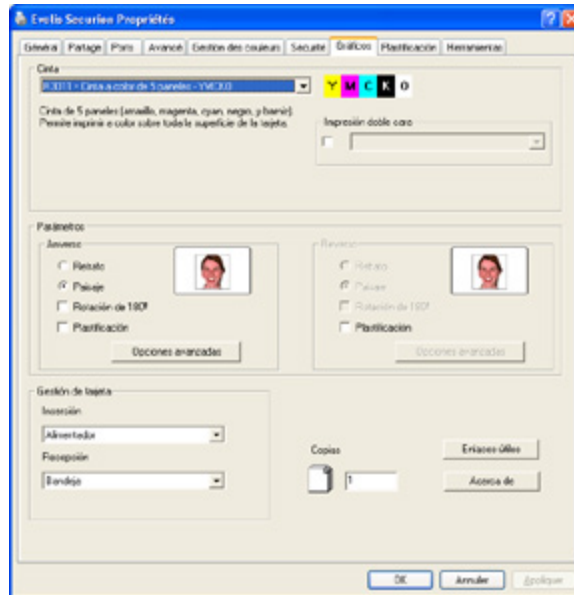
Evolis Securion Propriétés

Général | Partage | Ports | Avancé | Gestion des couleurs | Sécurité | Gráficos | Plastificación | Herramientas

Cinta
R3011 - Cinta a color de 5 paneles - YMCKO
Y M C K O

Cinta de 5 paneles (amarillo, magenta, cyan, negro, y barniz). Permite imprimir a color sobre toda la superficie de la tarjeta.

Impresión doble cara

Parámetros
Anverso
Retrato
Paisaje
Rotación de 180º
Plastificación
Opciones avanzadas

Reverso
Retrato
Paisaje
Rotación de 180º
Plastificación
Opciones avanzadas

Gestión de tarjeta
Inserción
Alimentador
Recepción
Bandeja

Copias
1

Enlaces útiles
Acerca de

OK | Annuler | Appliquer